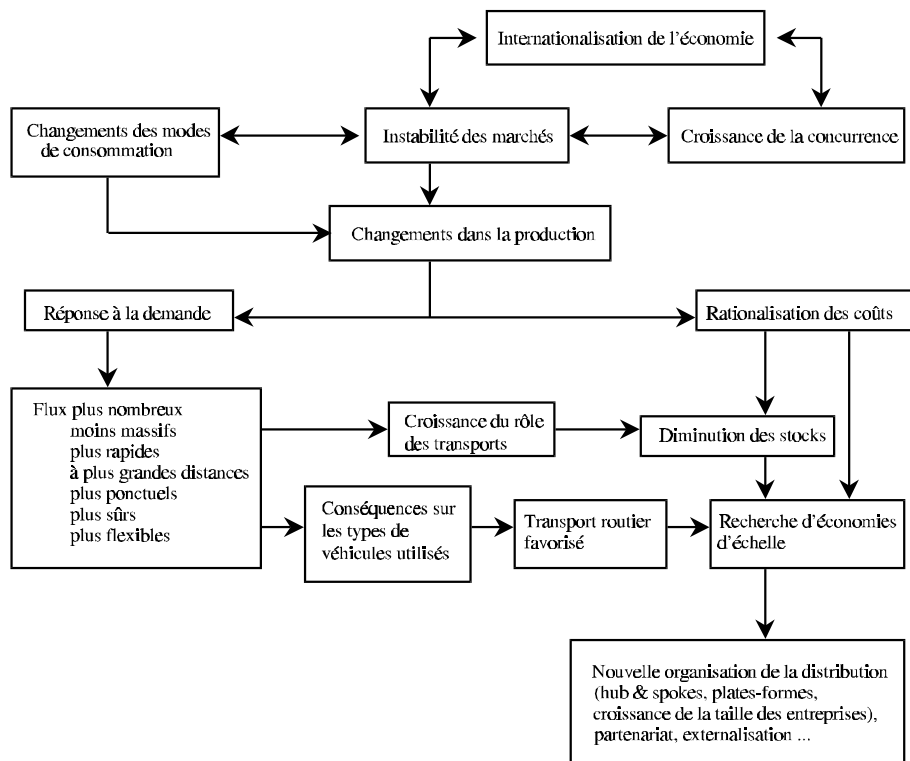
Internationalisation de l'économie

Changements des modes de consommation

Instabilité des marchés

Croissance de la concurrence

Changements dans la production

Réponse à la demande

Rationalisation des coûts

Flux plus nombreux
moins massifs
plus rapides
à plus grandes distances
plus ponctuels
plus sûrs
plus flexibles

Croissance du rôle des transports

Diminution des stocks

Conséquences sur les types de véhicules utilisés

Transport routier favorisé

Recherche d'économies d'échelle

Nouvelle organisation de la distribution (hub & spokes, plates-formes, croissance de la taille des entreprises), partenariat, externalisation ...